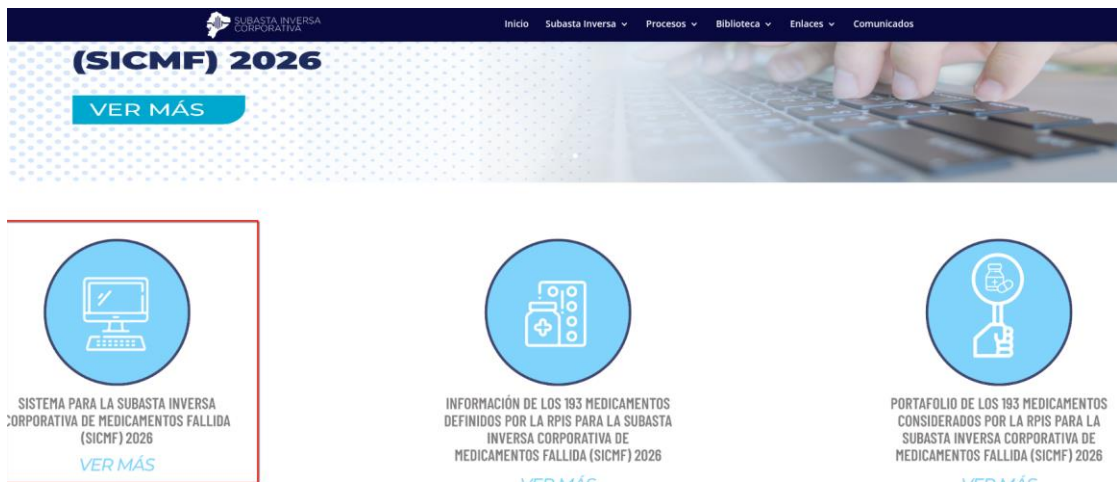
SUBASTA INVERSA CORPORATIVA

Inicio Subasta Inversa Procesos Biblioteca Enlaces Comunicados

(SICMF) 2026

VER MÁS

SISTEMA PARA LA SUBASTA INVERSA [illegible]ORPORATIVA DE MEDICAMENTOS FALLIDA (SICMF) 2026

VER MÁS

INFORMACIÓN DE LOS 193 MEDICAMENTOS DEFINIDOS POR LA RPIS PARA LA SUBASTA INVERSA CORPORATIVA DE MEDICAMENTOS FALLIDA (SICMF) 2026

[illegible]

PORTAFOLIO DE LOS 193 MEDICAMENTOS CONSIDERADOS POR LA RPIS PARA LA SUBASTA INVERSA CORPORATIVA DE MEDICAMENTOS FALLIDA (SICMF) 2026

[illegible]